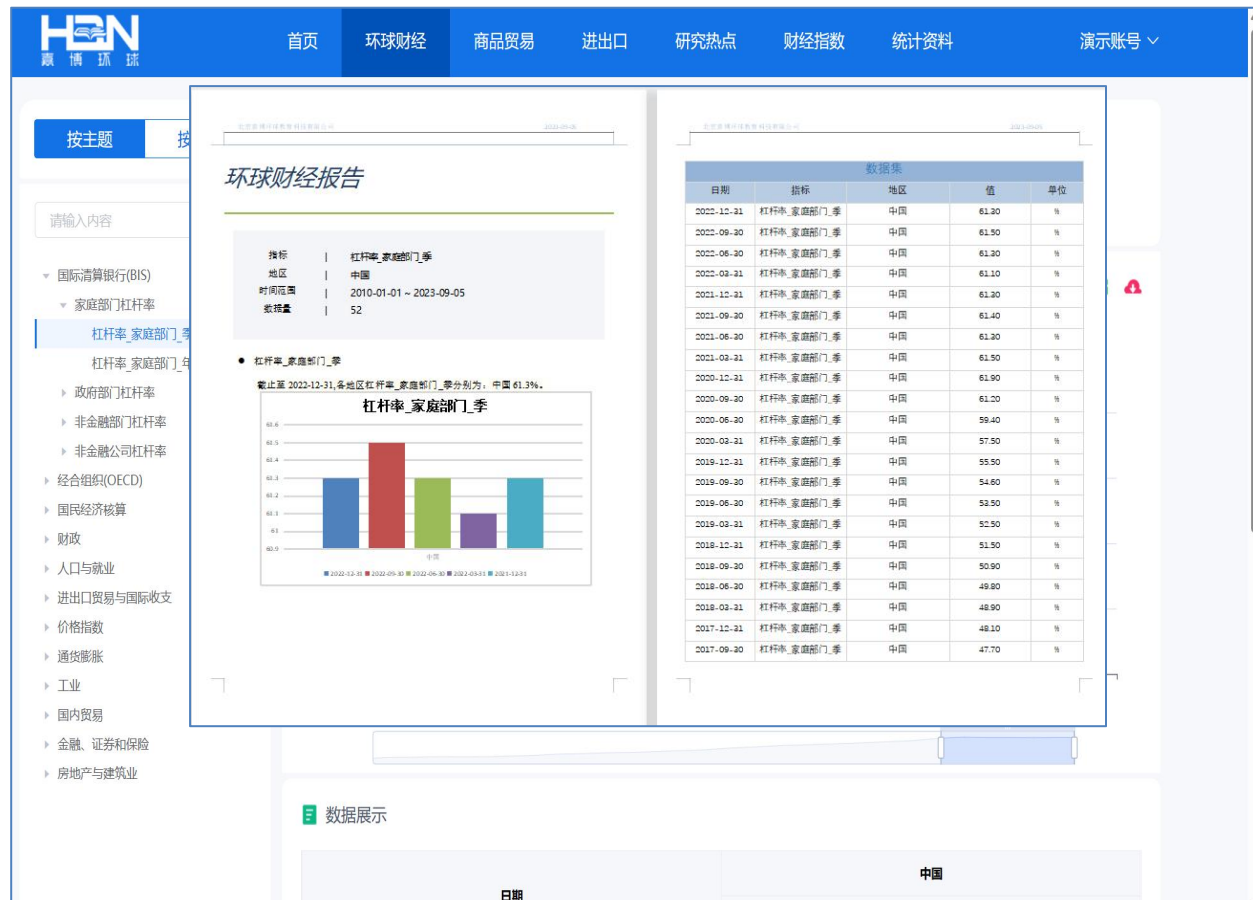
HBN
赢 博 环 球

首页 环球财经 商品贸易 进出口 研究热点 财经指数 统计资料 演示账号

按主题 按

请输入内容

国际清算银行(BIS)
家庭部门杠杆率
杠杆率_家庭部门_季
杠杆率_家庭部门_年
政府部门杠杆率
非金融部门杠杆率
非金融公司杠杆率
经合组织(OECD)
国民经济核算
财政
人口与就业
进出口贸易与国际收支
价格指数
通货膨胀
工业
国内贸易
金融、证券和保险
房地产与建筑业

北京赢博环球数据科技有限公司 2023-09-05

环球财经报告

指标 | 杠杆率_家庭部门_季
地区 | 中国
时间范围 | 2010-01-01 ~ 2023-09-05
数据量 | 52

● 杠杆率_家庭部门_季

截止至 2022-12-31,各地区杠杆率_家庭部门_季分别为：中国 61.3%。

杠杆率_家庭部门_季

61.6
61.5
61.4
61.3
61.2
61.1
61
60.9
中国
2022-12-31 2022-09-30 2022-06-30 2022-03-31 2021-12-31

北京赢博环球数据科技有限公司 2023-09-05

数据集

| 日期 | 指标 | 地区 | 值 | 单位 |
|---|---|---|---|---|
| 2022-12-31 | 杠杆率_家庭部门_季 | 中国 | 61.30 | % |
| 2022-09-30 | 杠杆率_家庭部门_季 | 中国 | 61.50 | % |
| 2022-06-30 | 杠杆率_家庭部门_季 | 中国 | 61.30 | % |
| 2022-03-31 | 杠杆率_家庭部门_季 | 中国 | 61.10 | % |
| 2021-12-31 | 杠杆率_家庭部门_季 | 中国 | 61.30 | % |
| 2021-09-30 | 杠杆率_家庭部门_季 | 中国 | 61.40 | % |
| 2021-06-30 | 杠杆率_家庭部门_季 | 中国 | 61.30 | % |
| 2021-03-31 | 杠杆率_家庭部门_季 | 中国 | 61.50 | % |
| 2020-12-31 | 杠杆率_家庭部门_季 | 中国 | 61.90 | % |
| 2020-09-30 | 杠杆率_家庭部门_季 | 中国 | 61.20 | % |
| 2020-06-30 | 杠杆率_家庭部门_季 | 中国 | 59.40 | % |
| 2020-03-31 | 杠杆率_家庭部门_季 | 中国 | 57.50 | % |
| 2019-12-31 | 杠杆率_家庭部门_季 | 中国 | 55.50 | % |
| 2019-09-30 | 杠杆率_家庭部门_季 | 中国 | 54.60 | % |
| 2019-06-30 | 杠杆率_家庭部门_季 | 中国 | 53.50 | % |
| 2019-03-31 | 杠杆率_家庭部门_季 | 中国 | 52.50 | % |
| 2018-12-31 | 杠杆率_家庭部门_季 | 中国 | 51.50 | % |
| 2018-09-30 | 杠杆率_家庭部门_季 | 中国 | 50.90 | % |
| 2018-06-30 | 杠杆率_家庭部门_季 | 中国 | 49.80 | % |
| 2018-03-31 | 杠杆率_家庭部门_季 | 中国 | 48.90 | % |
| 2017-12-31 | 杠杆率_家庭部门_季 | 中国 | 48.10 | % |
| 2017-09-30 | 杠杆率_家庭部门_季 | 中国 | 47.70 | % |

数据展示

日期 | 中国